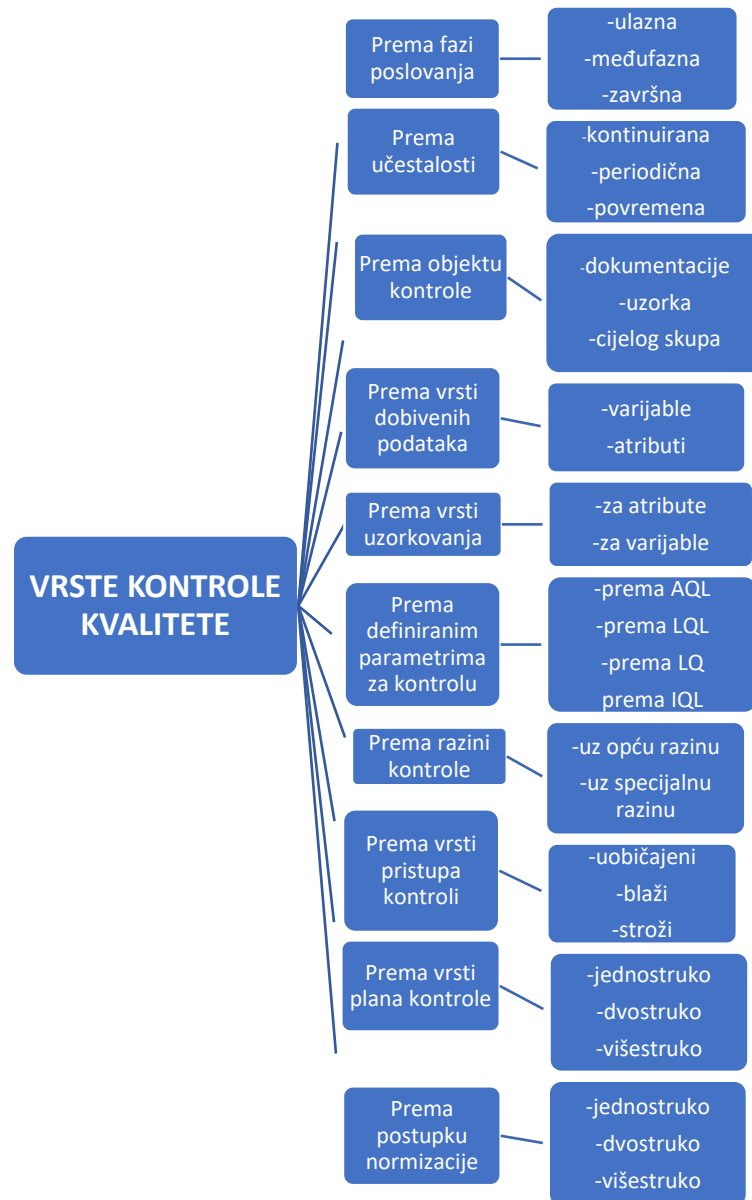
VRSTE KONTROLE KVALITETE

Prema fazi poslovanja

-ulazna
-međufazna
-završna

Prema učestalosti

-kontinuirana
-periodična
-povremena

Prema objektu kontrole

-dokumentacije
-uzorka
-cijelog skupa

Prema vrsti dobivenih podataka

-varijable
-atributi

Prema vrsti uzorkovanja

-za atribute
-za varijable

Prema definiranim parametrima za kontrolu

-prema AQL
-prema LQL
-prema LQ
prema IQL

Prema razini kontrole

-uz opću razinu
-uz specijalnu razinu

Prema vrsti pristupa kontroli

-uobičajeni
-blaži
-stroži

Prema vrsti plana kontrole

-jednostruko
-dvostruko
-višestruko

Prema postupku normizacije

-jednostruko
-dvostruko
-višestruko